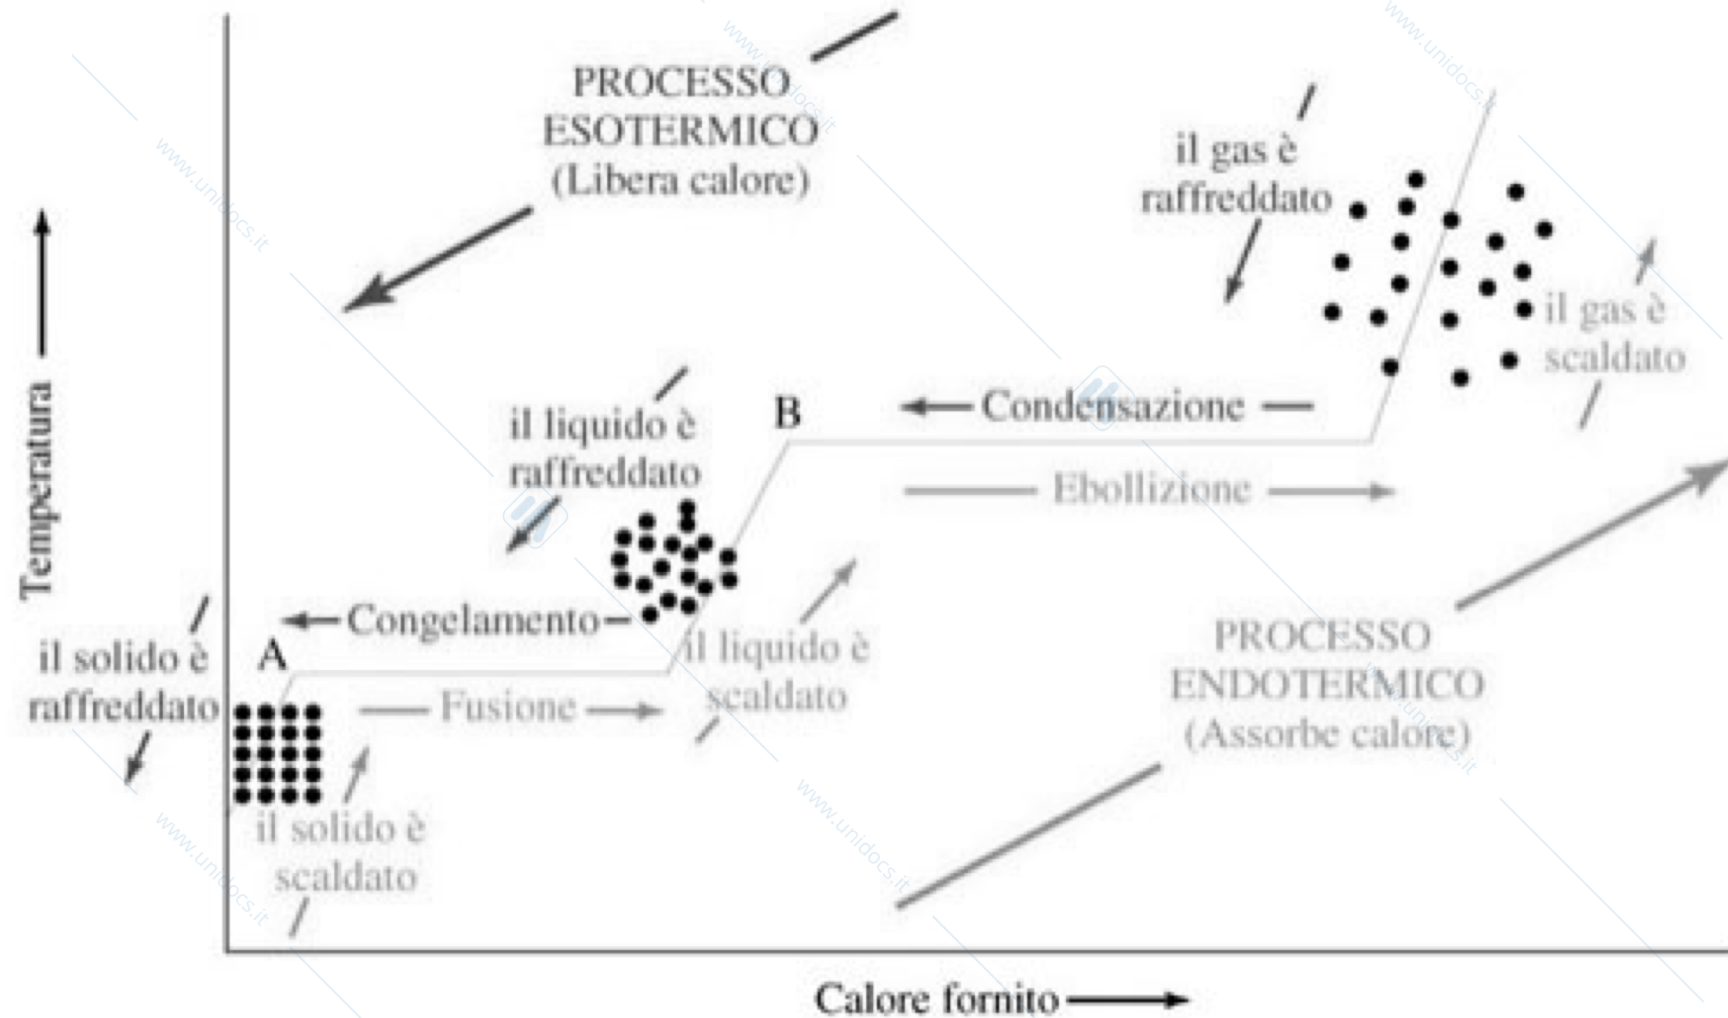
PROCESSO ESOTERMICO (Libera calore)

il gas è raffreddato

il gas è scaldato

Condensazione

Ebollizione

B

il liquido è raffreddato

il liquido è scaldato

Congelamento

A

il solido è raffreddato

Fusione

il solido è scaldato

PROCESSO ENDOTERMICO (Assorbe calore)

Temperatura

Calore fornito

www.unidocs.it